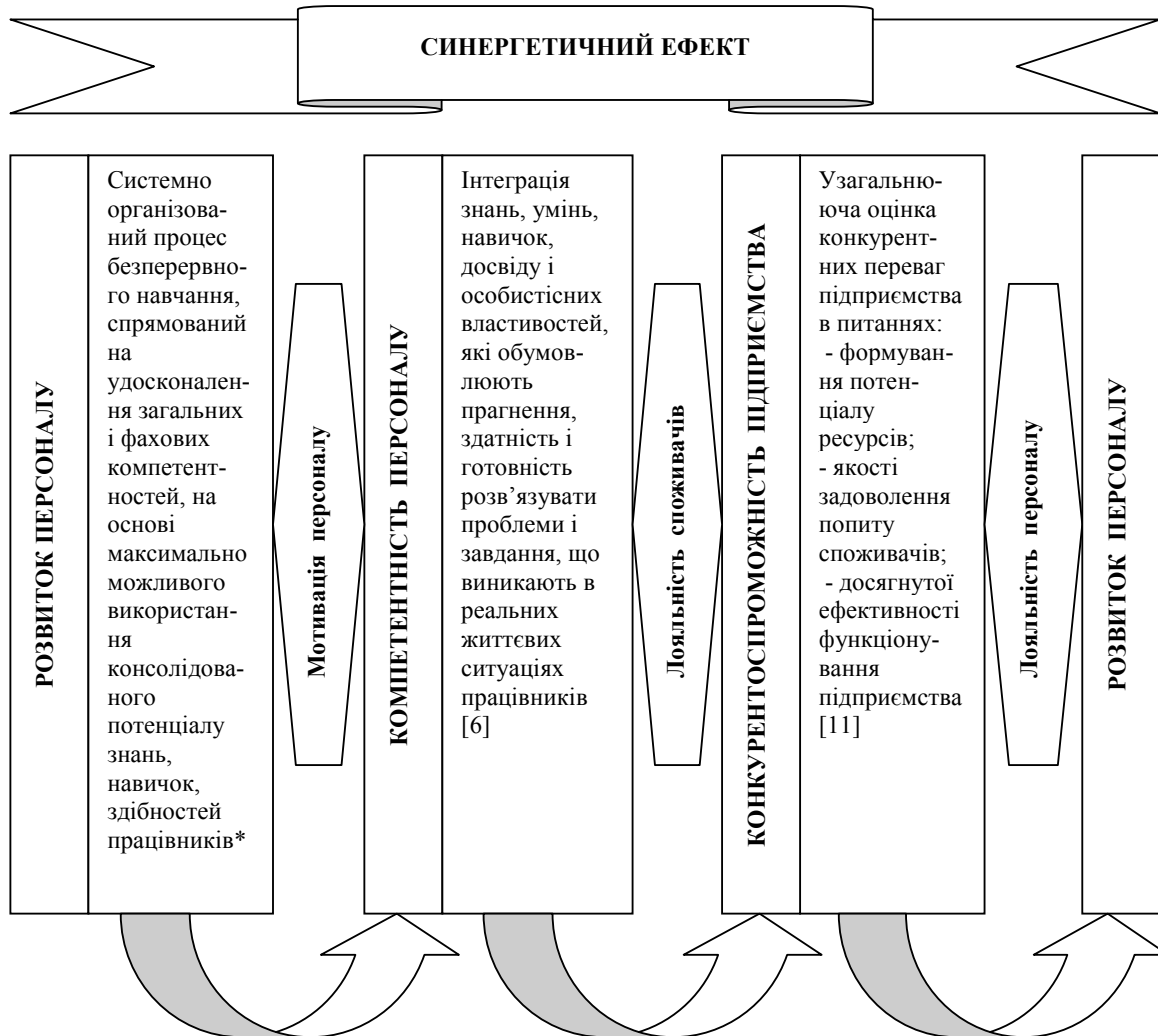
СИНЕРГЕТИЧНИЙ ЕФЕКТ

РОЗВИТОК ПЕРСОНАЛУ

Системно організований процес безперервного навчання, спрямований на удосконалення загальних і фахових компетентностей, на основі максимально можливого використання консолідованого потенціалу знань, навичок, здібностей працівників*

Мотивація персоналу

КОМПЕТЕНТНІСТЬ ПЕРСОНАЛУ

Інтеграція знань, умінь, навичок, досвіду і особистісних властивостей, які обумовлюють прагнення, здатність і готовність розв'язувати проблеми і завдання, що виникають в реальних життєвих ситуаціях працівників [6]

Лояльність споживачів

КОНКУРЕНТОСПРОМОЖНІСТЬ ПІДПРИЄМСТВА

Узагальнююча оцінка конкурентних переваг підприємства в питаннях:
- формування потенціалу ресурсів;
- якості задоволення попиту споживачів;
- досягнутої ефективності функціонування підприємства [11]

Лояльність персоналу

РОЗВИТОК ПЕРСОНАЛУ